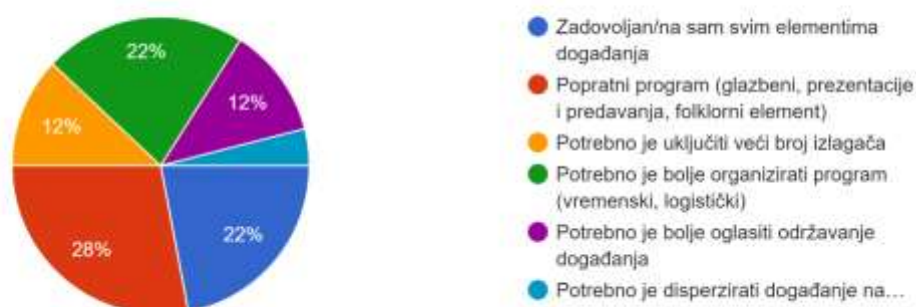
22%

12%

12%

28%

22%

Zadovoljan/na sam svim elementima događanja

Popratni program (glazbeni, prezentacije i predavanja, folklorni element)

Potrebno je uključiti veći broj izlagača

Potrebno je bolje organizirati program (vremenski, logistički)

Potrebno je bolje oglasiti održavanje događanja

Potrebno je disperzirati događanje na...